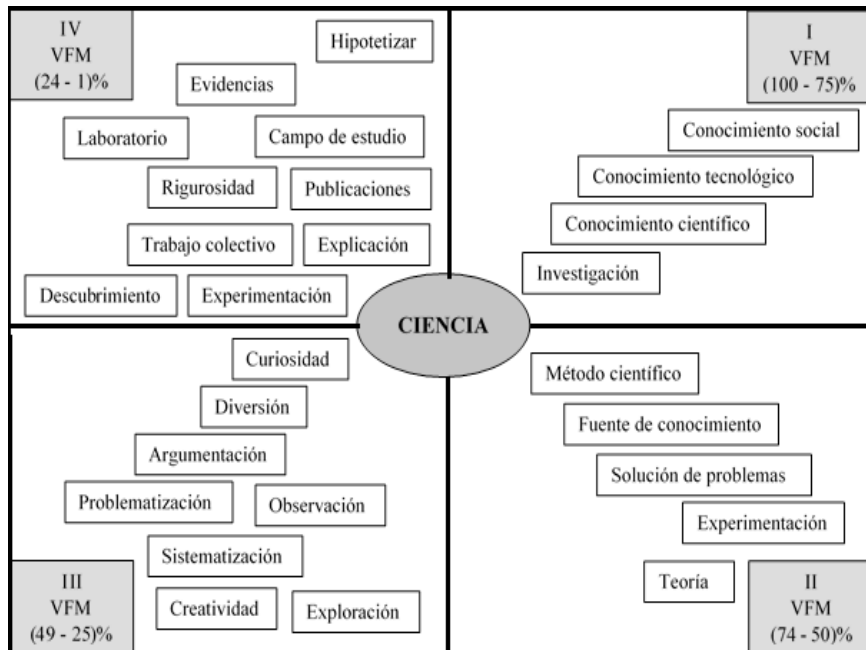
IV
VFM
(24 - 1)%

Hipotetizar

Evidencias

Laboratorio

Campo de estudio

Rigurosidad

Publicaciones

Trabajo colectivo

Explicación

Descubrimiento

Experimentación

I
VFM
(100 - 75)%

Conocimiento social

Conocimiento tecnológico

Conocimiento científico

Investigación

CIENCIA

Curiosidad

Diversión

Argumentación

Problematización

Observación

Sistematización

Creatividad

Exploración

III
VFM
(49 - 25)%

Método científico

Fuente de conocimiento

Solución de problemas

Experimentación

Teoría

II
VFM
(74 - 50)%